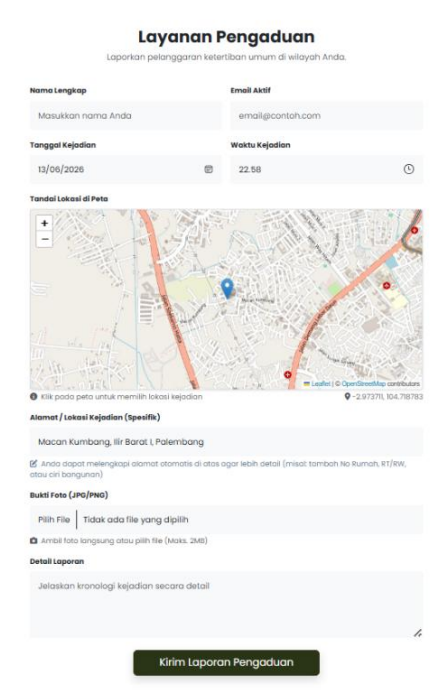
Layanan Pengaduan

Laporkan pelanggaran ketertiban umum di wilayah Anda.

Nama Lengkap

Masukkan nama Anda

Email Aktif

email@contoh.com

Tanggal Kejadian

13/06/2026

Waktu Kejadian

22.58

Tandai Lokasi di Peta

+
−

Leaflet | © OpenStreetMap contributors

Klik pada peta untuk memilih lokasi kejadian

-2.973711, 104.718783

Alamat / Lokasi Kejadian (Spesifik)

Macan Kumbang, Ilir Barat I, Palembang

Anda dapat melengkapi alamat otomatis di atas agar lebih detail (misal: tambah No Rumah, RT/RW, atau ciri bangunan)

Bukti Foto (JPG/PNG)

Pilih File | Tidak ada file yang dipilih

Ambil foto langsung atau pilih file (Maks. 2MB)

Detail Laporan

Jelaskan kronologi kejadian secara detail

Kirim Laporan Pengaduan